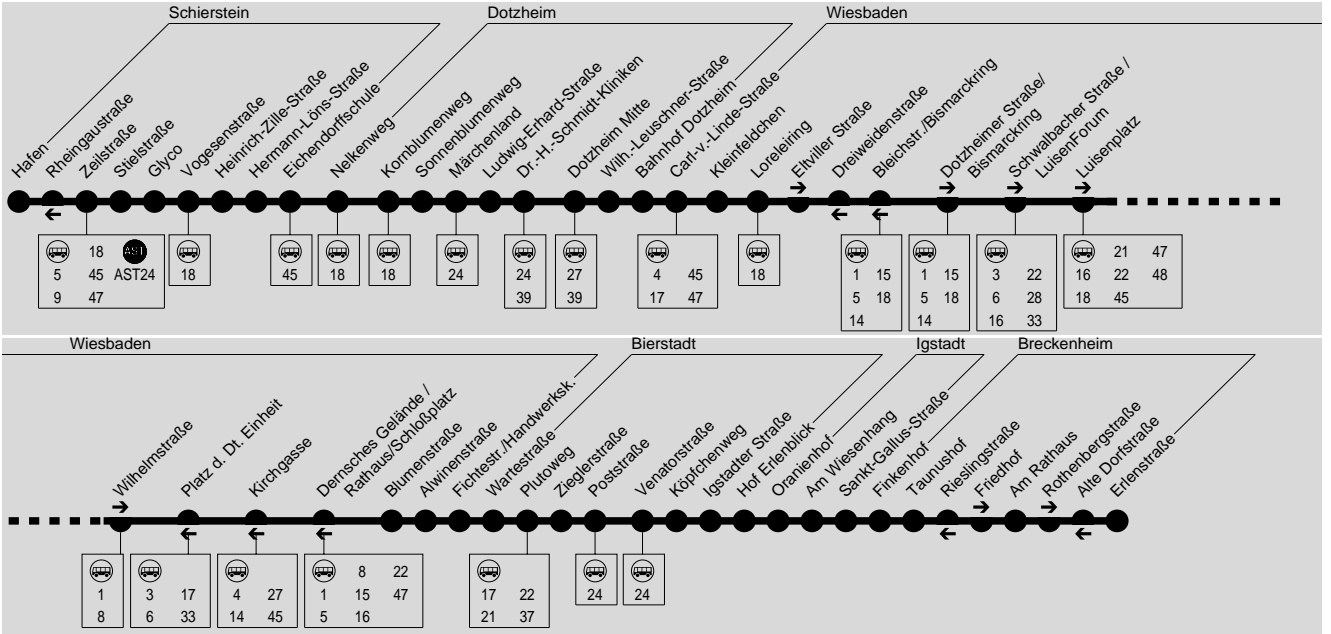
Schierstein
Dotzheim
Wiesbaden

Hafen
Rheingaustraße
Zeilstraße
Stielstraße
Glyco
Vogesenstraße
Heinrich-Zille-Straße
Hermann-Löns-Straße
Eichendorffschule
Nelkenweg
Kornblumenweg
Sonnenblumenweg
Märchenland
Ludwig-Erhard-Straße
Dr.-H.-Schmidt-Kliniken
Dotzheim Mitte
Wilh.-Leuschner-Straße
Bahnhof Dotzheim
Carl-v.-Linde-Straße
Kleinfeldchen
Loreleiring
Eltviller Straße
Dreiweidenstraße
Bleichstr./Bismarckring
Dotzheimer Straße/ Bismarckring
Schwalbacher Straße / LuisenForum
Luisenplatz

18 AST
5 45 AST24
9 47

18

45

18

18

24

24
39

27
39

4 45
17 47

18

1 15
5 18
14

1 15
5 18
14

3 22
6 28
16 33

21 47
16 22 48
18 45

Wiesbaden
Bierstadt
Igstadt
Breckenheim

Wilhelmstraße
Platz d. Dt. Einheit
Kirchgasse
Dernsches Gelände / Rathaus/Schloßplatz
Blumenstraße
Alwinenstraße
Fichtestr./Handwerksk.
Wartestraße
Plutoweg
Zieglerstraße
Poststraße
Venatorstraße
Köpfchenweg
Igstadter Straße
Hof Erlenblick
Oranienhof
Am Wiesenhang
Sankt-Gallus-Straße
Finkenhof
Taunushof
Rieslingstraße
Friedhof
Am Rathaus
Rothenbergstraße
Alte Dorfstraße
Erlenstraße

1
8

3 17
6 33

4 27
14 45

8 22
1 15 47
5 16

17 22
21 37

24

24